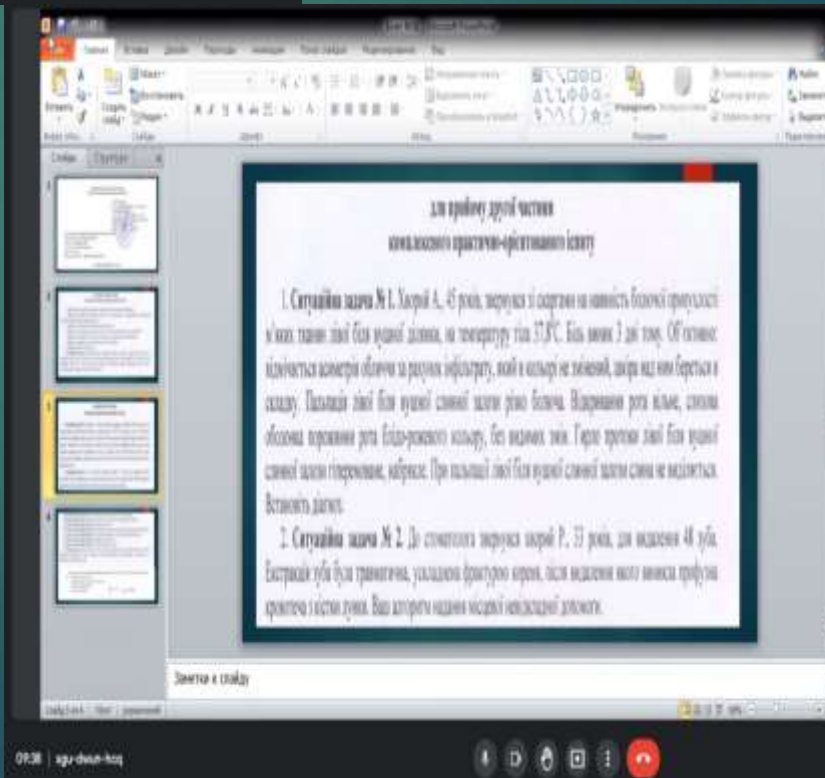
для прийому другої частини
комплексного практично-орієнтованого іспиту

1. **Ситуаційна задача № 1.** Хворий А., 45 років, звернувся зі скаргами на наявність болючої припухлості м'яких тканин лівої біля вушної ділянки, на температуру тіла 37,8°С. Болі виникли 3 дні тому. Об'єктивно: відмічається асиметрія обличчя за рахунок інфільтрату, шкіра в кольорі не змінена, шкіра над ним береться в складку. Пальпація лівої біля вушної слинної залози різко болюча. Відкривання рота вільне, слизова оболонка порожнини рота блідо-рожевого кольору, без видимих змін. Гирло протоки лівої біля вушної слинної залози гіперемоване, набрякле. При пальпації лівої біля вушної слинної залози слина не виділяється. Встановіть діагноз.

2. **Ситуаційна задача № 2.** До стоматолога звернувся хворий Р., 33 роки, для видалення 48 зуба. Екстракція зуба була травматична, ускладнена фрактурою кореня, після видалення якого виникла профузна кровотеча з лунки. Вам алгоритм надання медичної невідкладної допомоги.

Замітки к слайду

09:38 | sgu-dwun-hoq